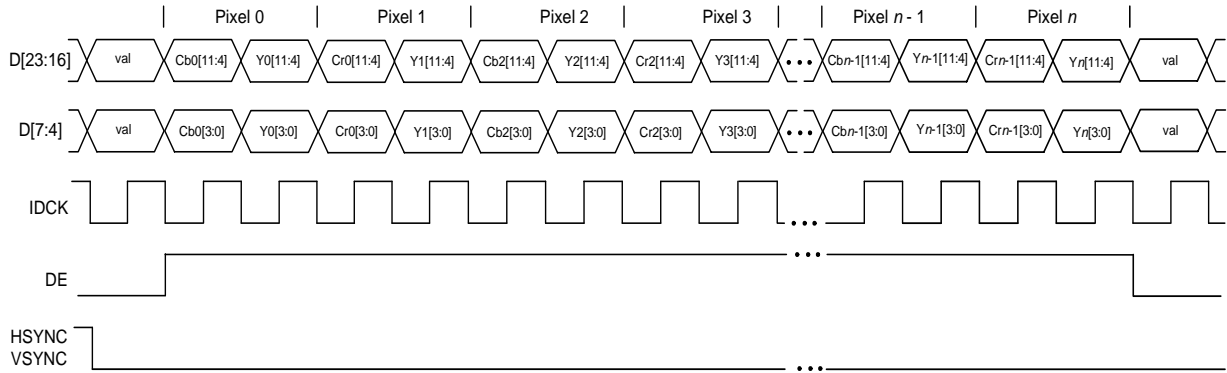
Pixel 0 Pixel 1 Pixel 2 Pixel 3 Pixel *n* - 1 Pixel *n*

D[23:16] val Cb0[11:4] Y0[11:4] Cr0[11:4] Y1[11:4] Cb2[11:4] Y2[11:4] Cr2[11:4] Y3[11:4] • • • Cb*n*-1[11:4] Y*n*-1[11:4] Cr*n*-1[11:4] Y*n*[11:4] val

D[7:4] val Cb0[3:0] Y0[3:0] Cr0[3:0] Y1[3:0] Cb2[3:0] Y2[3:0] Cr2[3:0] Y3[3:0] • • • Cb*n*-1[3:0] Y*n*-1[3:0] Cr*n*-1[3:0] Y*n*[3:0] val

IDCK • • •

DE • • •

HSYNC
VSYNC • • •